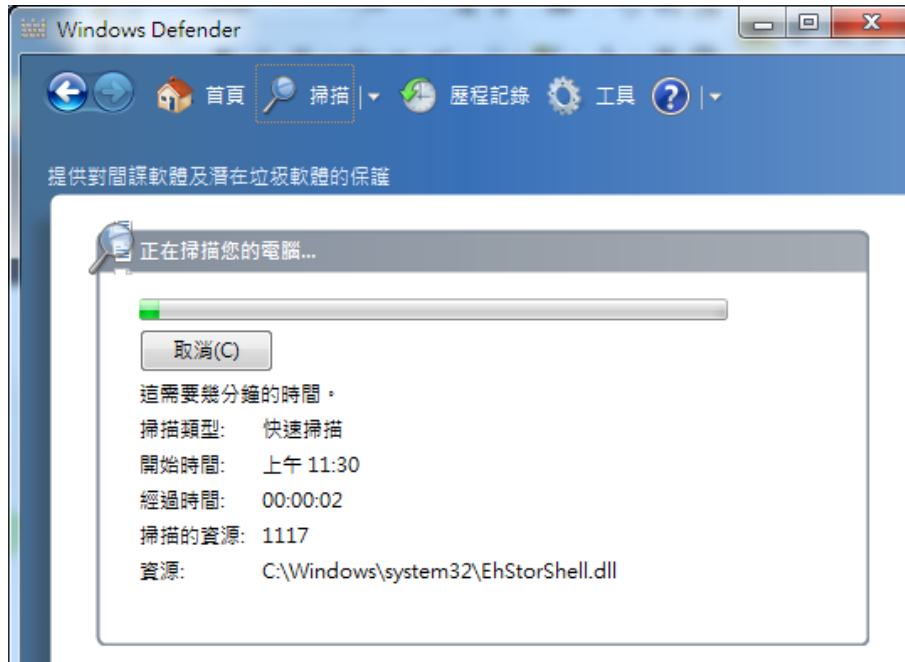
Windows Defender

首頁 掃描 歷程記錄 工具

提供對間諜軟體及潛在垃圾軟體的保護

正在掃描您的電腦...

取消(C)

這需要幾分鐘的時間。

掃描類型: 快速掃描
開始時間: 上午 11:30
經過時間: 00:00:02
掃描的資源: 1117
資源: C:\Windows\system32\EhStorShell.dll